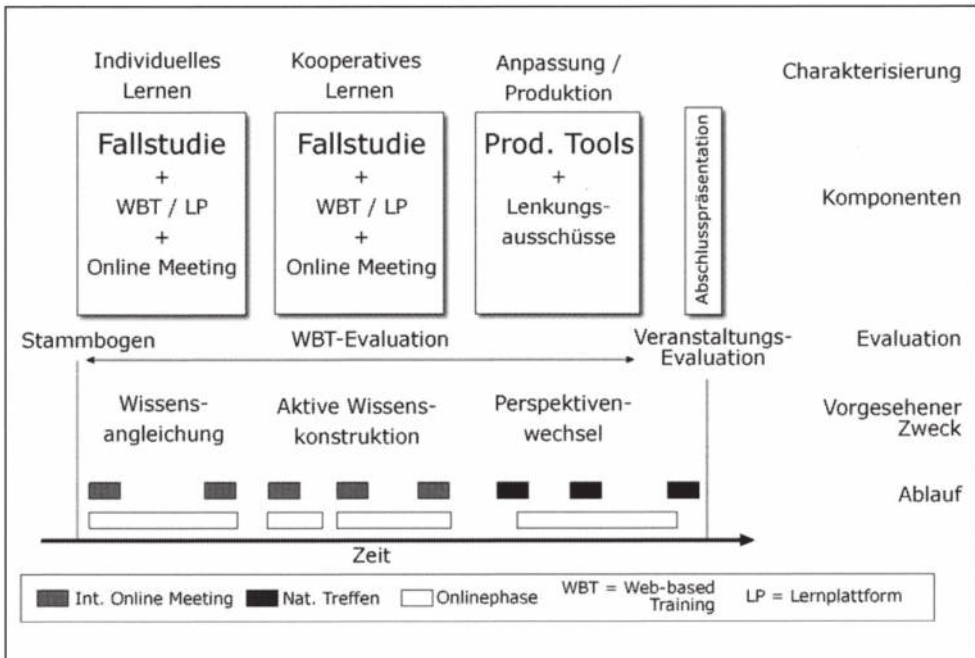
Individuelles Lernen

Kooperatives Lernen

Anpassung / Produktion

Charakterisierung

Fallstudie
+
WBT / LP
+
Online Meeting

Fallstudie
+
WBT / LP
+
Online Meeting

Prod. Tools
+
Lenkungsausschüsse

Abschlusspräsentation

Komponenten

Stammbogen

WBT-Evaluation

Veranstaltungs-Evaluation

Evaluation

Wissensangleichung

Aktive Wissenskonstruktion

Perspektivenwechsel

Vorgesehener Zweck

Ablauf

Zeit

Int. Online Meeting
Nat. Treffen
Onlinephase
WBT = Web-based Training
LP = Lernplattform